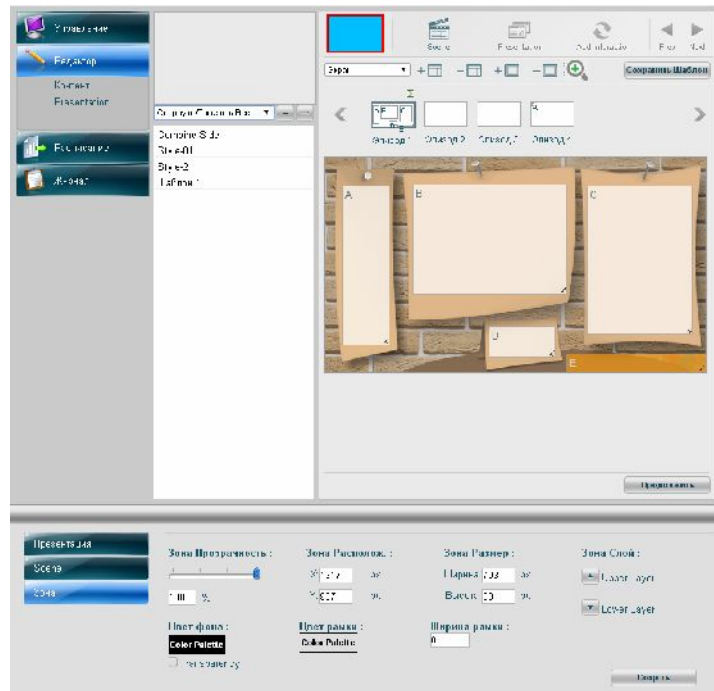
Управление
Редактор
Контент
Presentation
Расписание
Журнал

Sample Slide
Style-01
Style-2
Таблица 1

Scene
Place Layer
Auto fit Scene
Prev
Next

Карта
Сохранить Шаблон

Эпизод 1
Эпизод 2
Эпизод 3
Эпизод 4

A
B
C
D
E

Предпросмотр

Презентация
Scene
Зона

Зона Прозрачность :
100 %
Зона Расположен. :
X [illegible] px
Y 307 px
Зона Размер :
Ширина 293 px
Высота 33 px
Зона Слой :
Upper Layer
Lower Layer

Цвет фона :
Color Palette
Transparency
Цвет рамки :
Color Palette
Ширина рамки :
0

Закрыть